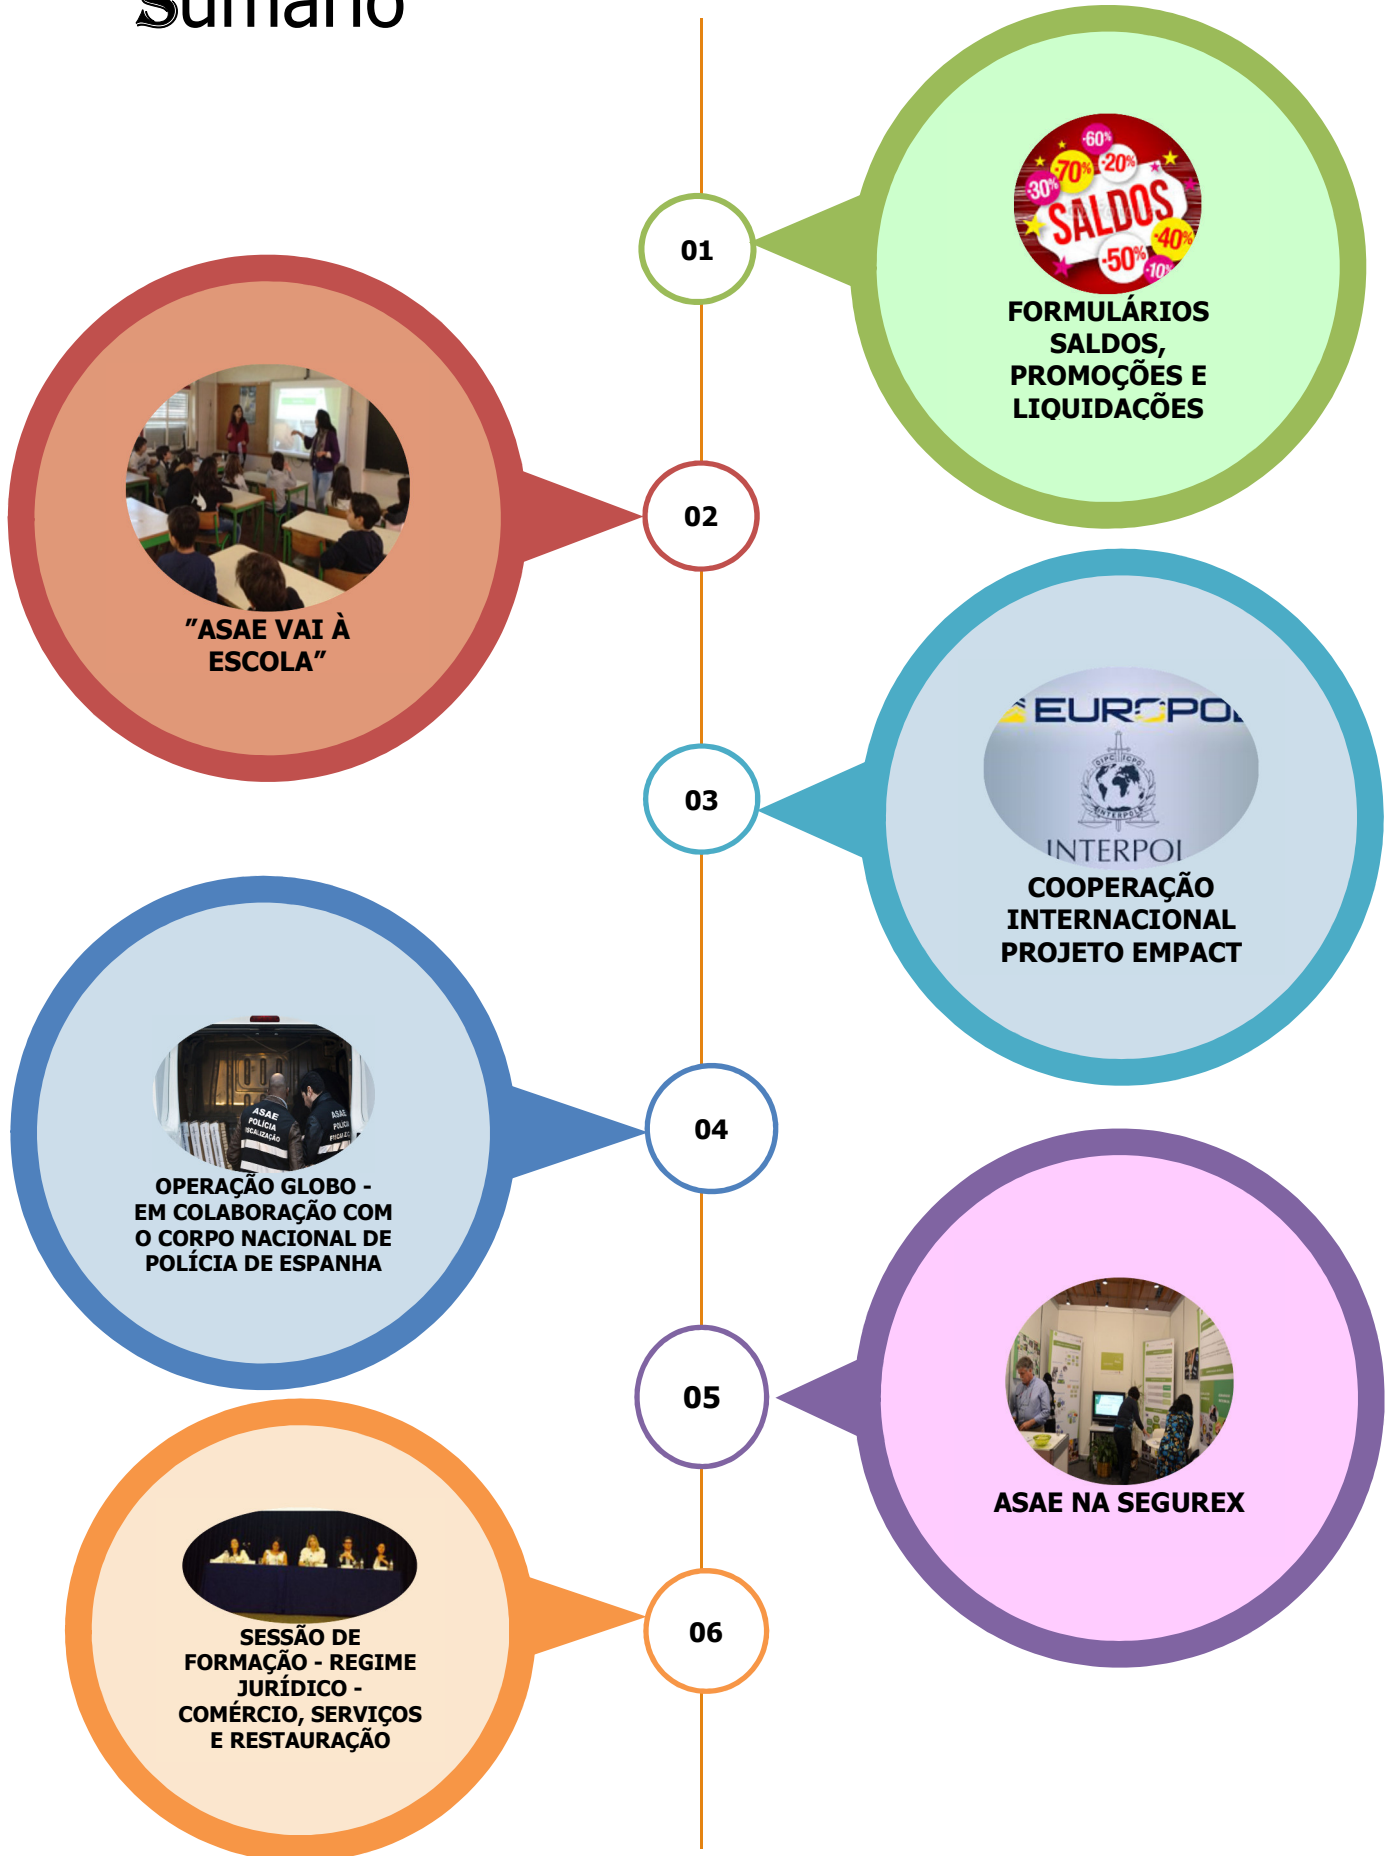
Sumário

01

-60% -20% -70% -30% SALDOS -40% -50% -10%

FORMULÁRIOS SALDOS, PROMOÇÕES E LIQUIDAÇÕES

02

"ASAE VAI À ESCOLA"

03

EUROPOL

INTERPOL

COOPERAÇÃO INTERNACIONAL PROJETO EMPACT

04

ASAE POLÍCIA FISCALIZAÇÃO

OPERAÇÃO GLOBO - EM COLABORAÇÃO COM O CORPO NACIONAL DE POLÍCIA DE ESPANHA

05

ASAE NA SEGUREX

06

SESSÃO DE FORMAÇÃO - REGIME JURÍDICO - COMÉRCIO, SERVIÇOS E RESTAURAÇÃO